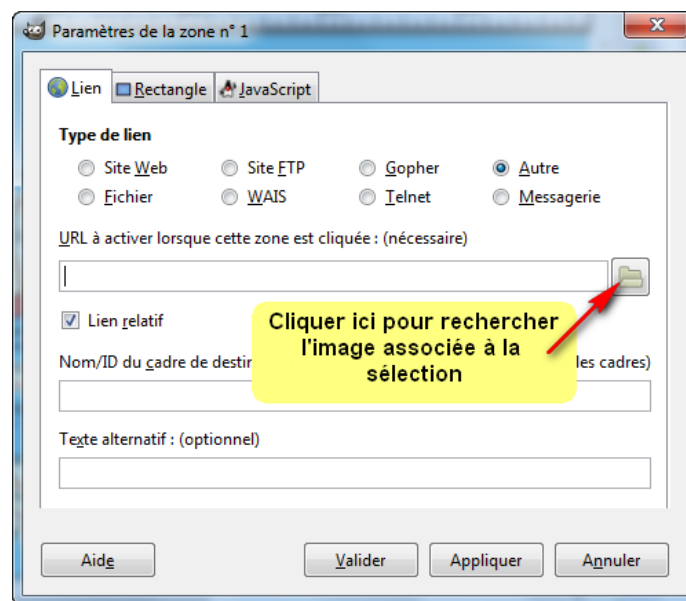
Paramètres de la zone n° 1

Lien | Rectangle | JavaScript

Type de lien

Site Web
Site FTP
Gopher
Autre
Fichier
WAIS
Telnet
Messagerie

URL à activer lorsque cette zone est cliquée : (nécessaire)

Lien relatif

Nom/ID du cadre de destin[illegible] les cadres)

Cliquer ici pour rechercher l'image associée à la sélection

Texte alternatif : (optionnel)

Aide
Valider
Appliquer
Annuler